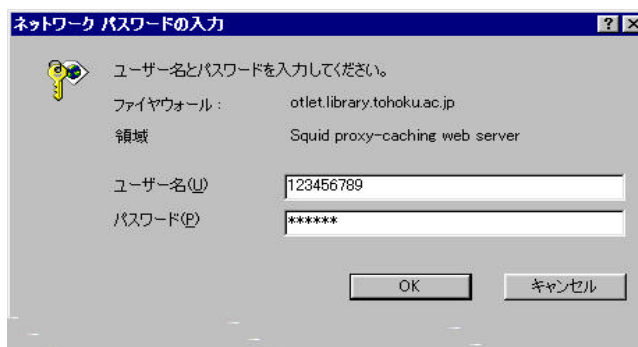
ネットワーク パスワードの入力

?

×

ユーザー名とパスワードを入力してください。

ファイヤウォール： otlet.library.tohoku.ac.jp

領域 Squid proxy-caching web server

ユーザー名(U) 123456789

パスワード(P) ******

OK

キャンセル